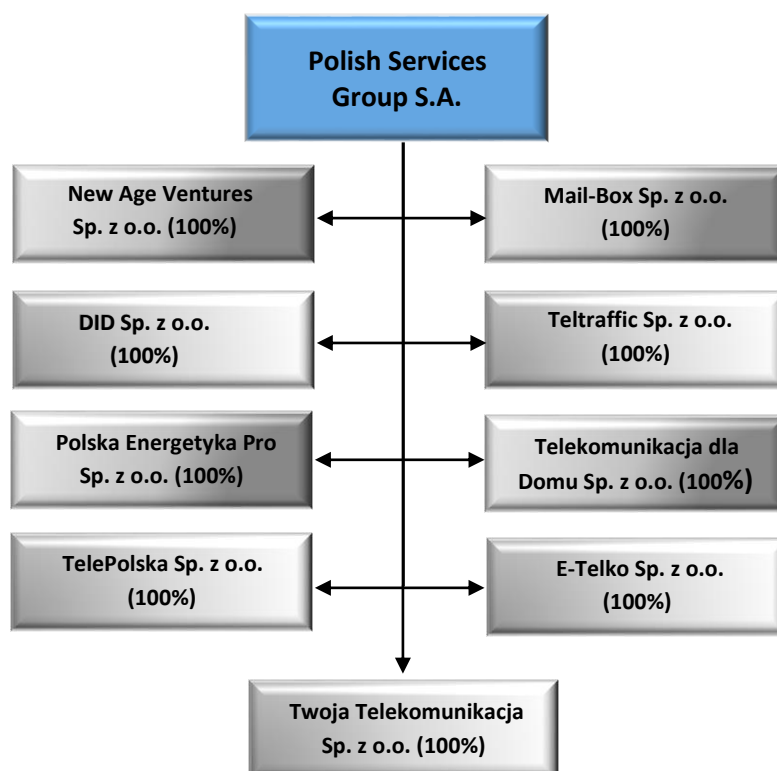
Polish Services Group S.A.

New Age Ventures Sp. z o.o. (100%)

Mail-Box Sp. z o.o. (100%)

DID Sp. z o.o. (100%)

Teltraffic Sp. z o.o. (100%)

Polska Energetyka Pro Sp. z o.o. (100%)

Telekomunikacja dla Domu Sp. z o.o. (100%)

TelePolska Sp. z o.o. (100%)

E-Telko Sp. z o.o. (100%)

Twoja Telekomunikacja Sp. z o.o. (100%)